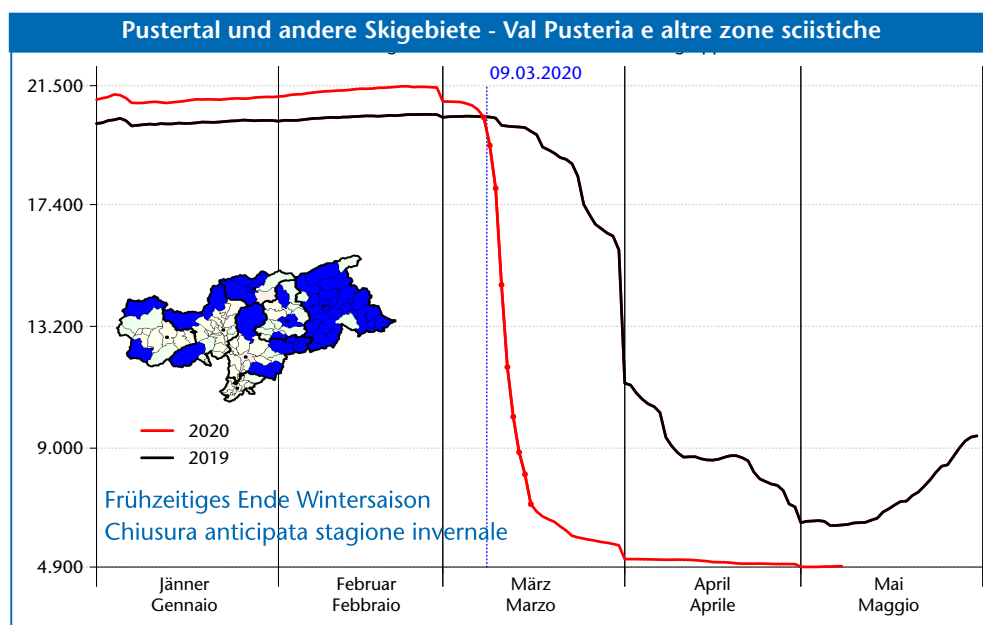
Pustertal und andere Skigebiete - Val Pusteria e altre zone sciistiche

09.03.2020

21.500
17.400
13.200
9.000
4.900

2020
2019

Frühzeitiges Ende Wintersaison
Chiusura anticipata stagione invernale

Jänner
Gennaio

Februar
Febbraio

März
Marzo

April
Aprile

Mai
Maggio